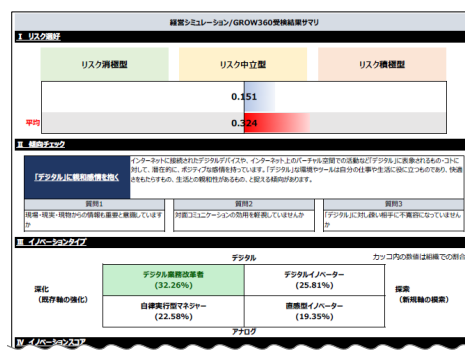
経営シミュレーション/GROW360受検結果サマリ

I リスク嗜好

| リスク消極型 | リスク中立型 | リスク積極型 |
|---|---|---|
| | 0.151 | |
| 平均 | 0.324 | |

II 傾向チェック

「デジタル」に親和感情を抱く

インターネットに接続されたデジタルデバイスや、インターネット上のバーチャル空間での活動など「デジタル」に表象されるもの・コトに対して、潜在的に、ポジティブな感情を持っています。「デジタル」な環境やツールは自分の仕事や生活に役に立つものであり、快適さをもたらすもの、生活との親和性があるもの、と捉える傾向があります。

| 質問1 | 質問2 | 質問3 |
|---|---|---|
| 現場・現実・現物からの情報も重要と意識していますか | 対面コミュニケーションの効用を軽視していませんか | 「デジタル」に対し疑い批判に不寛容になっていませんか |

III イノベーションタイプ

カッコ内の数値は組織での割合

デジタル

深化
(既存軸の強化)

| デジタル業務改善者 (32.26%) | デジタルイノベーター (25.81%) |
|---|---|
| 自律実行型マネジャー (22.58%) | 直感型イノベーター (19.35%) |

探索
(新規軸の探索)

アナログ

IV イノベーションスコア